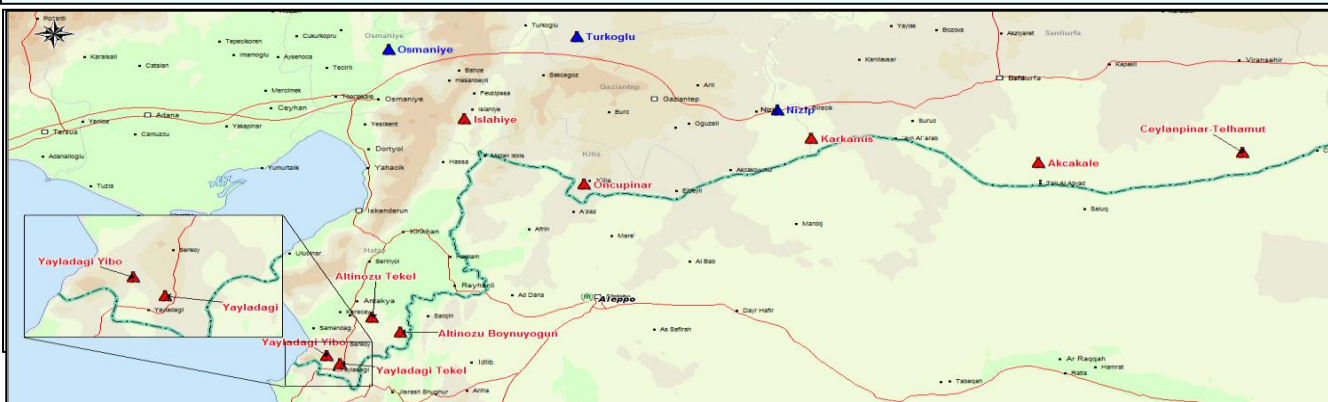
Osmaniye
Turkoglu
Nizip
Islahiye
Karkamis
Ceylanpinar-Telhamut
Akcakale
Oncupinar
Yayladagi Yibo
Yayladagi
Altinozu Tekel
Altinozu Boynuyogun
Yayladagi Yibo
Yayladagi Tekel
Adana
Tarsus
Ceyhan
Osmaniye
Gaziantep
Sanliurfa
Kilis
Hatay
Iskenderun
Antakya
Reyhanli
Aleppo
Yumurtalik
Dortyol
Yahacik
Hassa
Afrin
A'zaz
Mare'
Al Bab
Manbij
Suruc
Ar Raqqah
Idlib
Ad Dana
Dayr Hafir
As Safirah
Saluq
Tall Al Abyad
Viransehir
Akziyaret
Birecik
Araban
Yavuzeli
Oguzeli
Nurdagi
Fevzipasa
Bahce
Hasanbeyli
Kirikhan
Samandag
Salqin
Yayladagi
Serinyol
Kozan
Kadirli
Karaisali
Catalan
Ceyhan
Misis
Kurtpinar
Yenice
Camuzcu
Yakapinar
Adanaliogiu
Tuzla
Tepecikoren
Imamoglu
Cukurkopru
Ayseoca
Tecirli
Mercimek
Toprakkale
Yesilkent
Uluchinar
Jisrash Shughur
Ariha
Tabaqah
Hamrat
Ratla
Kanliavsar
Yaylak
Bozova
Kapakli
Sakcagoz
Burc
Aril
Islahiye